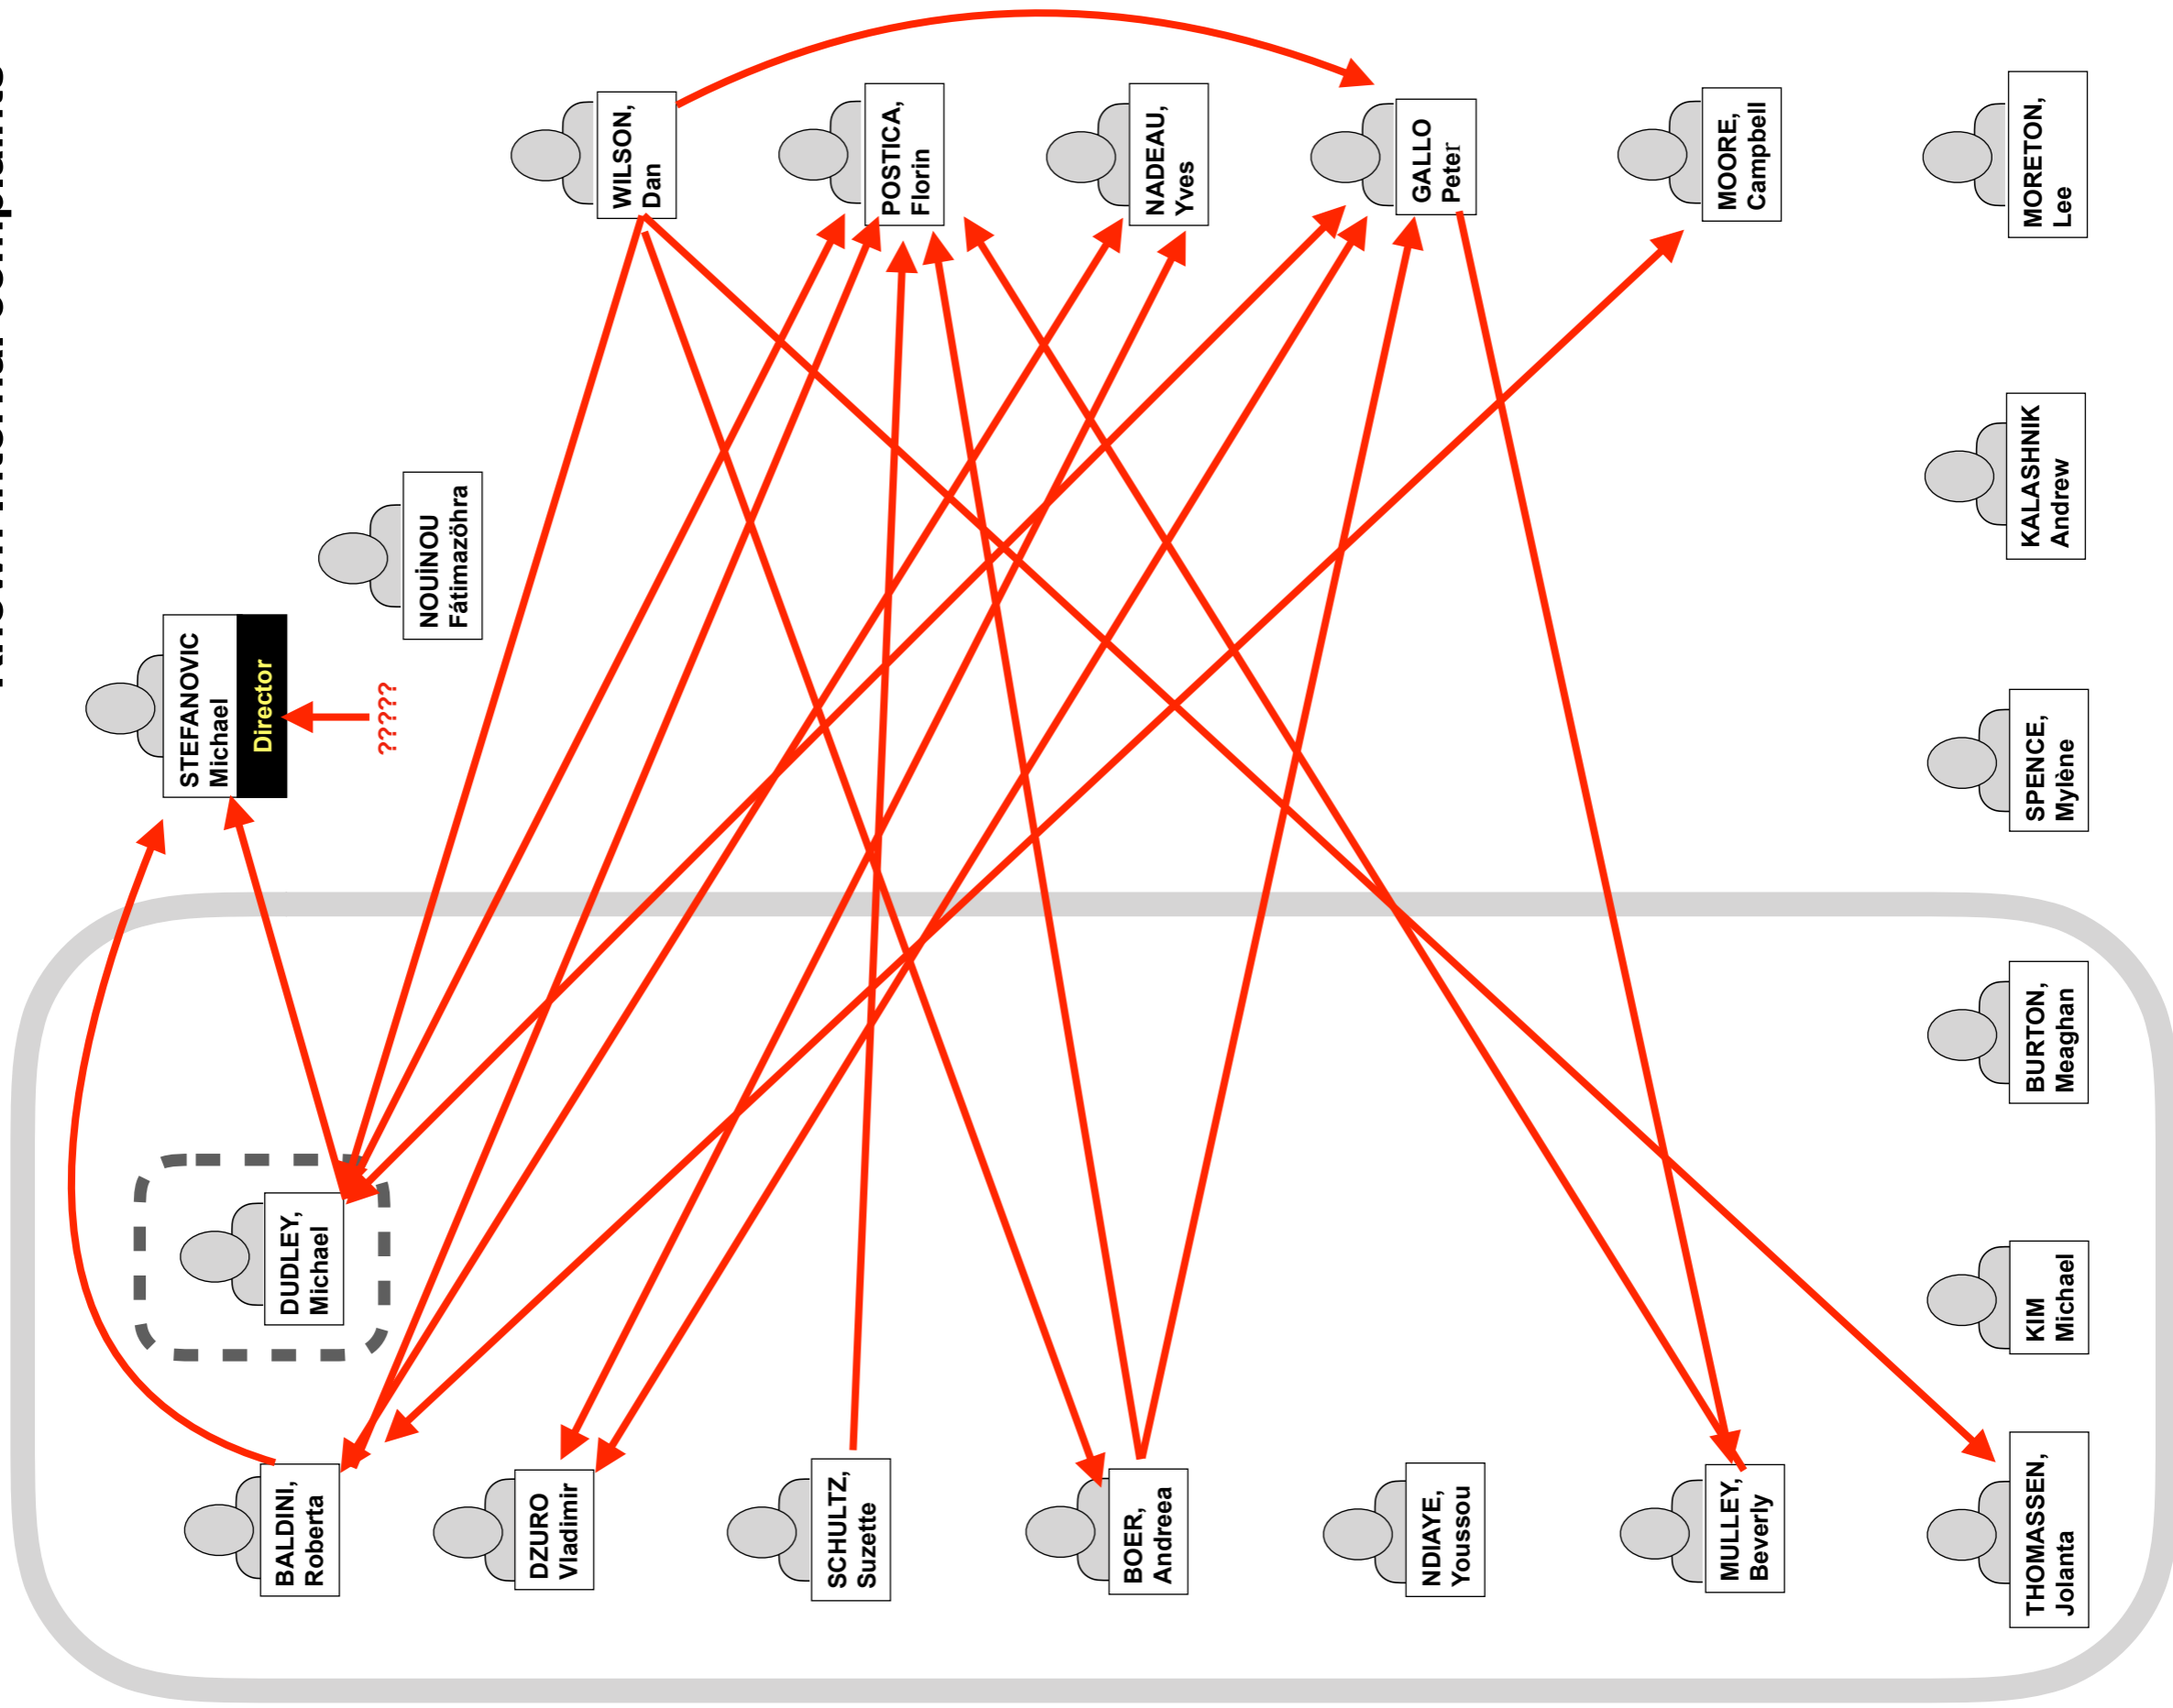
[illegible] internal complaints

STEFANOVIC
Michael
Director

?????

NOUÏNOU
Fátimazöhra

WILSON,
Dan

POSTICA,
Florin

NADEAU,
Yves

GALLO
Peter

MOORE,
Campbell

MORETON,
Lee

KALASHNIK
Andrew

SPENCE,
Mylène

BURTON,
Meaghan

KIM
Michael

DUDLEY,
Michael

BALDINI,
Roberta

DZURO
Vladimir

SCHULTZ,
Suzette

BOER,
Andreea

NDIAYE,
Youssou

MULLEY,
Beverly

THOMASSEN,
Jolanta